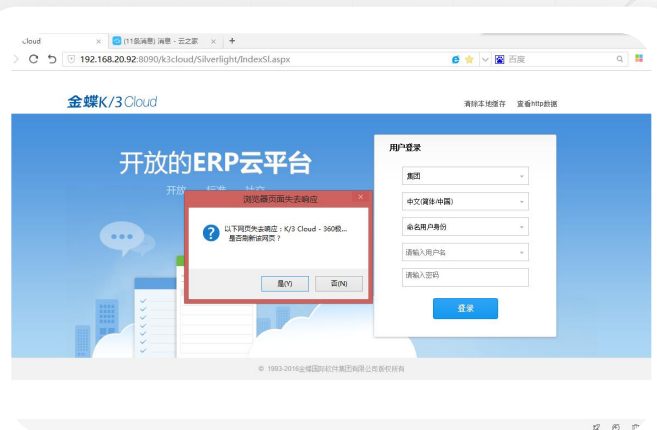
Cloud ×
(11条消息) 消息 - 云之家 ×
+
192.168.20.92:8090/k3cloud/Silverlight/IndexSl.aspx
百度

金蝶K/3 Cloud
清除本地缓存 查看http数据

开放的ERP云平台
开放 标准 社交

浏览器页面失去响应
以下网页失去响应：K/3 Cloud - 360极...
是否刷新该网页？
是(Y)
否(N)

用户登录
集团
中文(简体/中国)
命名用户身份
请输入用户名
请输入密码
登录

© 1993-2016金蝶国际软件集团有限公司版权所有